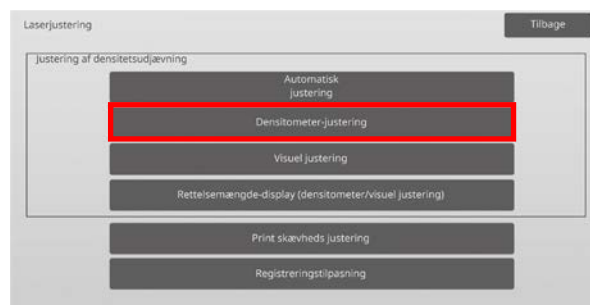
Laserjustering

Tilbage

Justering af densitetsudjævning

Automatisk justering

Densitometer-justering

Visuel justering

Rettelsemængde-display (densitometer/visuel justering)

Print skævheds justering

Registreringstilpasning